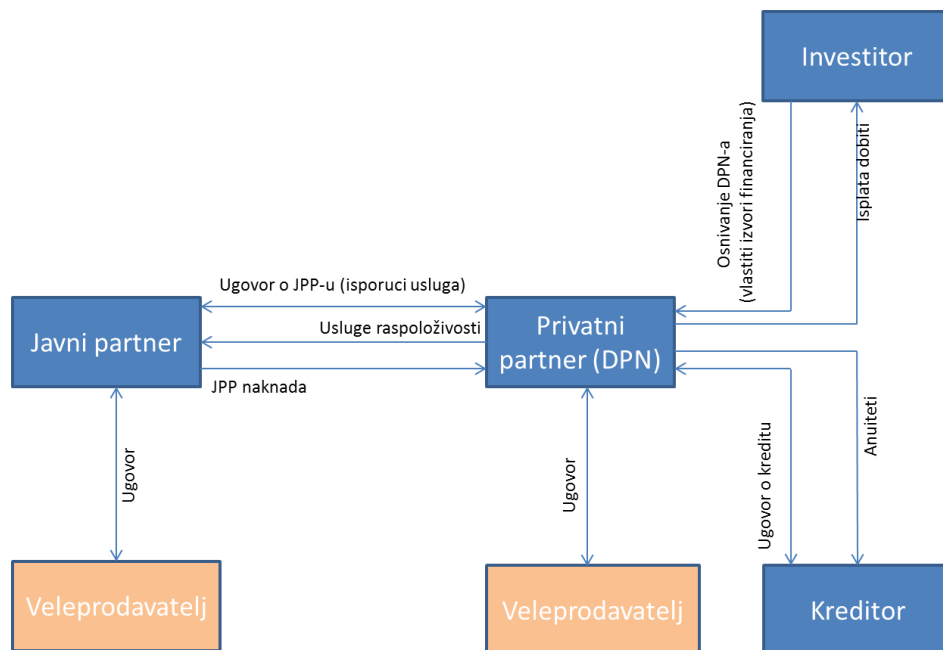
Investitor

Osnivanje DPN-a (vlastiti izvori financiranja)

Isplata dobiti

Ugovor o JPP-u (isporuci usluga)

Usluge raspoloživosti

JPP naknada

Javni partner

Privatni partner (DPN)

Ugovor

Ugovor

Ugovor o kreditu

Anuiteti

Veleprodavatelj

Veleprodavatelj

Kreditor